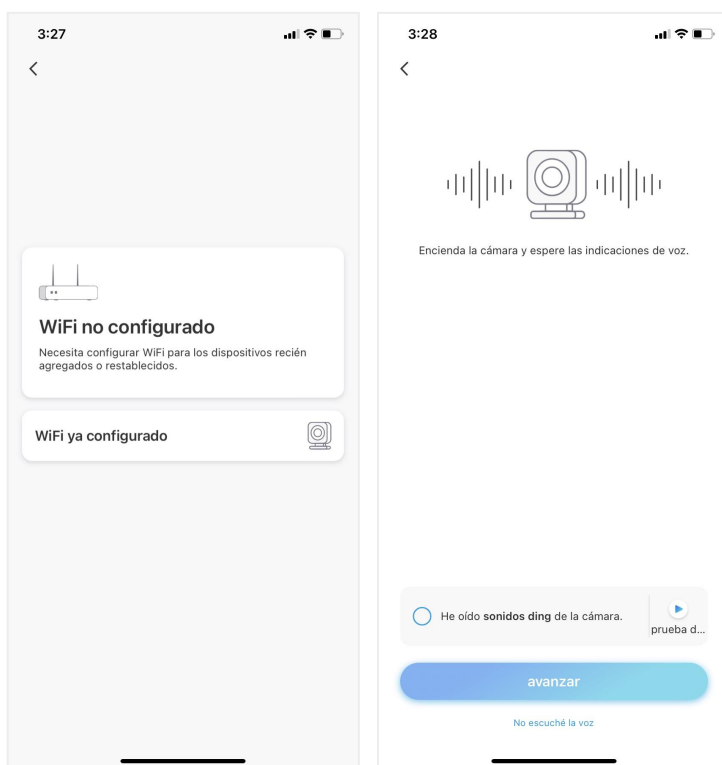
3:27

<

WiFi no configurado

Necesita configurar WiFi para los dispositivos recién agregados o restablecidos.

WiFi ya configurado

3:28

<

Encienda la cámara y espere las indicaciones de voz.

He oído **sonidos ding** de la cámara.

prueba d...

avanzar

No escuché la voz